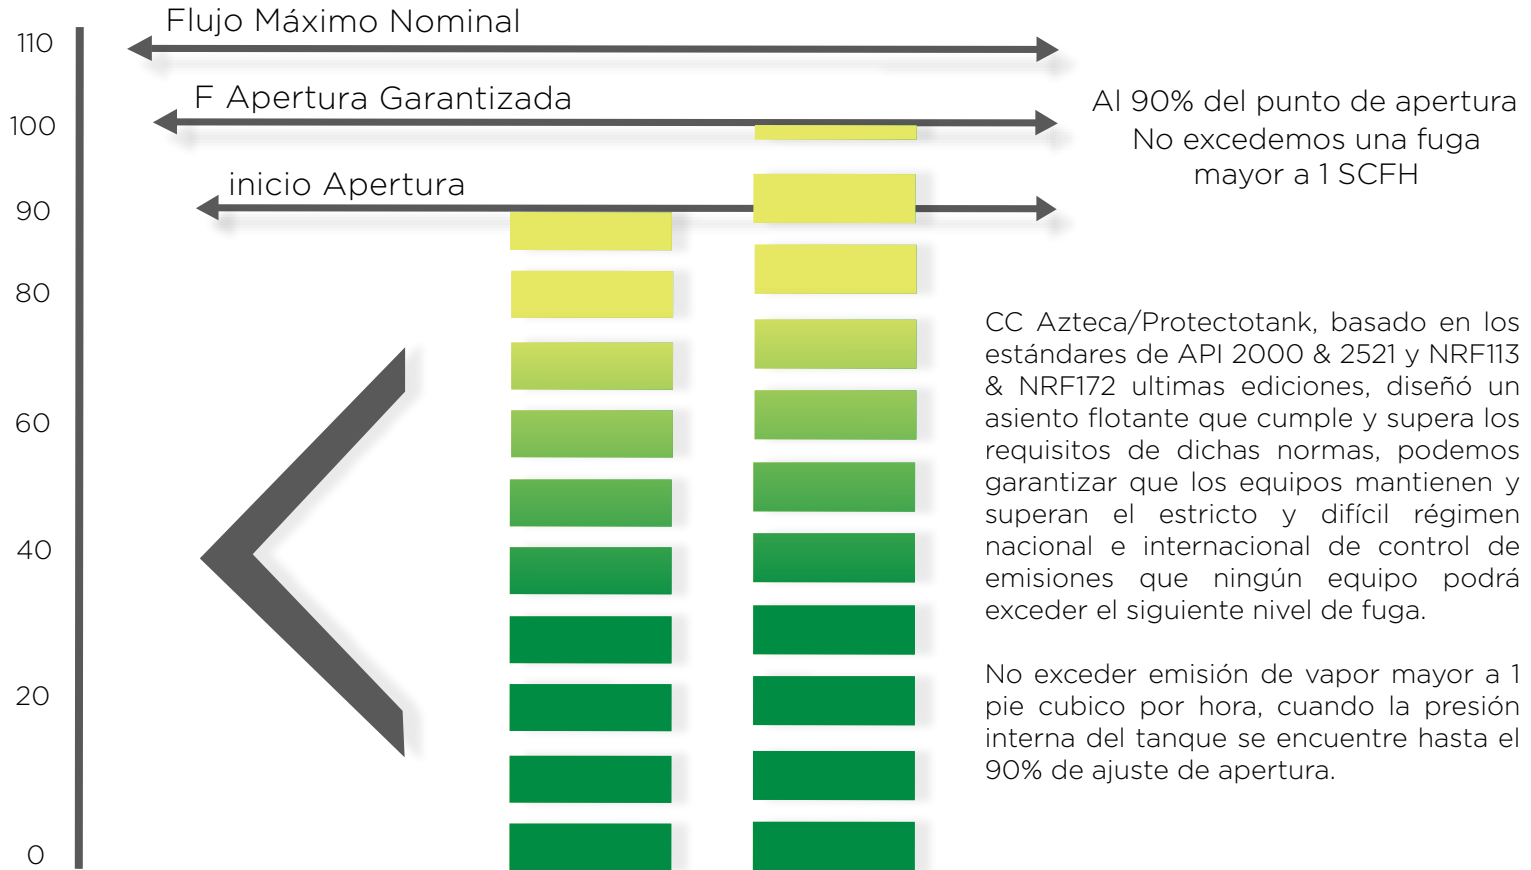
110

100

90

80

60

40

20

0

Flujo Máximo Nominal

F Apertura Garantizada

inicio Apertura

Al 90% del punto de apertura
No excedemos una fuga
mayor a 1 SCFH

CC Azteca/Protectotank, basado en los estándares de API 2000 & 2521 y NRF113 & NRF172 ultimas ediciones, diseñó un asiento flotante que cumple y supera los requisitos de dichas normas, podemos garantizar que los equipos mantienen y superan el estricto y difícil régimen nacional e internacional de control de emisiones que ningún equipo podrá exceder el siguiente nivel de fuga.

No exceder emisión de vapor mayor a 1 pie cubico por hora, cuando la presión interna del tanque se encuentre hasta el 90% de ajuste de apertura.